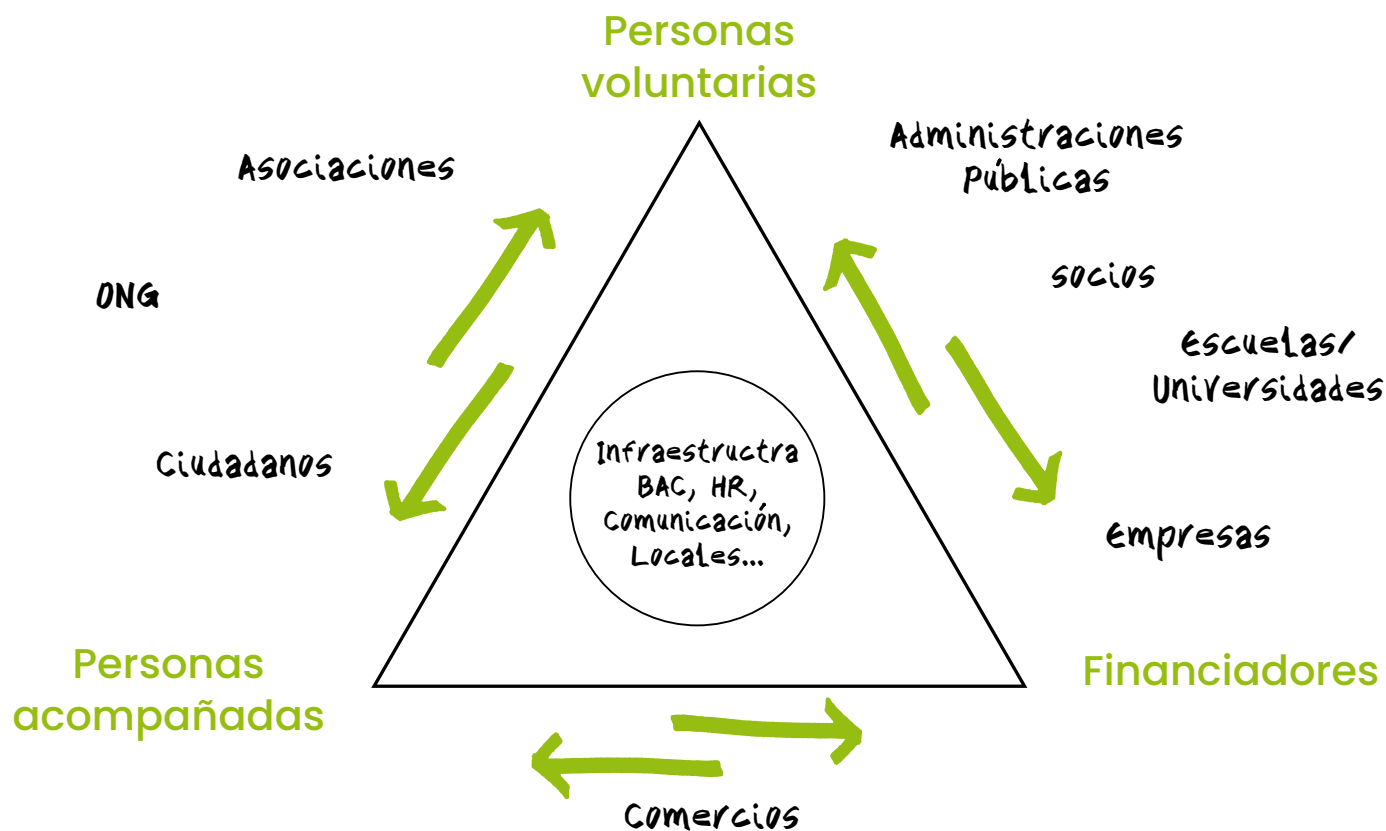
Personas voluntarias

Asociaciones

Administraciones Públicas

socios

ONG

Escuelas/ Universidades

Ciudadanos

Infraestructra BAC, HR, Comunicación, Locales...

Empresas

Personas acompañadas

Financiadores

Comercios